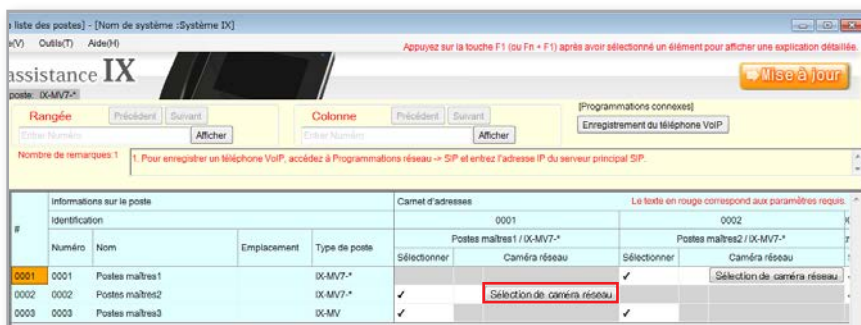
liste des postes] - [Nom de système :Système IX]

e(V) Outils(T) Aide(H)

Appuyez sur la touche F1 (ou Fn + F1) après avoir sélectionné un élément pour afficher une explication détaillée.

assistance IX

poste: IX-MV7-*

Mise à jour

Rangée Précédent Suivant
Entrer Numéro Afficher

Colonne Précédent Suivant
Entrer Numéro Afficher

[Programmations connexes]
Enregistrement du téléphone VoIP

Nombre de remarques:1 1. Pour enregistrer un téléphone VoIP, accédez à Programmations réseau -> SIP et entrez l'adresse IP du serveur principal SIP.

| # | Informations sur le poste | | | | Carnet d'adresses | | Le texte en rouge correspond aux paramètres requis. | |
|---|---|---|---|---|---|---|---|---|
| | Identification | | | | 0001 | | 0002 | |
| | Numéro | Nom | Emplacement | Type de poste | Postes maîtres1 / IX-MV7-* | | Postes maîtres2 / IX-MV7-* | |
| | | | | | Sélectionner | Caméra réseau | Sélectionner | Caméra réseau |
| 0001 | 0001 | Postes maîtres1 | | IX-MV7-* | | | ✓ | Sélection de caméra réseau |
| 0002 | 0002 | Postes maîtres2 | | IX-MV7-* | ✓ | Sélection de caméra réseau | | |
| 0003 | 0003 | Postes maîtres3 | | IX-MV | ✓ | | ✓ | |